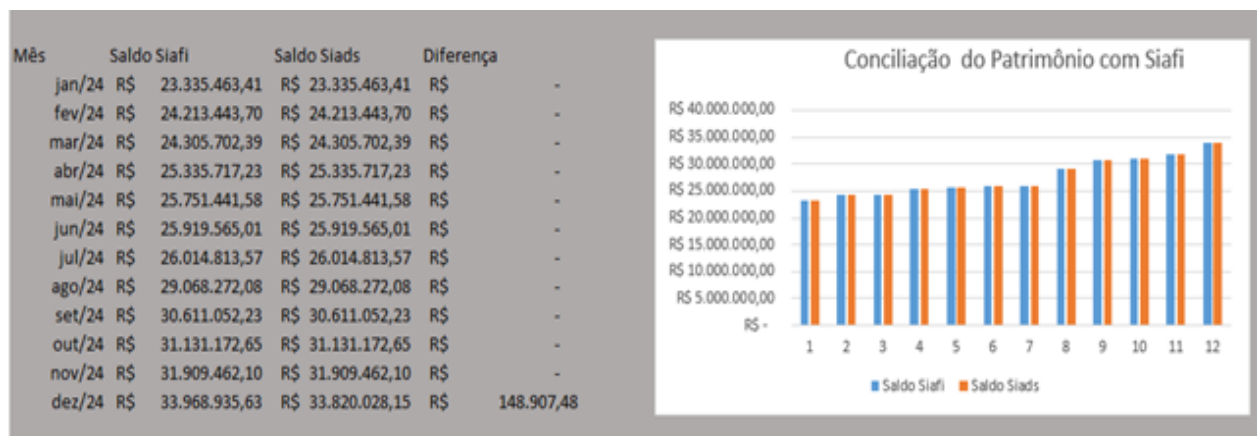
| Mês | Saldo Siafi | Saldo Siads | Diferença |
|---|---|---|---|
| jan/24 | R$ 23.335.463,41 | R$ 23.335.463,41 | R$ - |
| fev/24 | R$ 24.213.443,70 | R$ 24.213.443,70 | R$ - |
| mar/24 | R$ 24.305.702,39 | R$ 24.305.702,39 | R$ - |
| abr/24 | R$ 25.335.717,23 | R$ 25.335.717,23 | R$ - |
| mai/24 | R$ 25.751.441,58 | R$ 25.751.441,58 | R$ - |
| jun/24 | R$ 25.919.565,01 | R$ 25.919.565,01 | R$ - |
| jul/24 | R$ 26.014.813,57 | R$ 26.014.813,57 | R$ - |
| ago/24 | R$ 29.068.272,08 | R$ 29.068.272,08 | R$ - |
| set/24 | R$ 30.611.052,23 | R$ 30.611.052,23 | R$ - |
| out/24 | R$ 31.131.172,65 | R$ 31.131.172,65 | R$ - |
| nov/24 | R$ 31.909.462,10 | R$ 31.909.462,10 | R$ - |
| dez/24 | R$ 33.968.935,63 | R$ 33.820.028,15 | R$ 148.907,48 |

Conciliação do Patrimônio com Siafi

R$ 40.000.000,00
R$ 35.000.000,00
R$ 30.000.000,00
R$ 25.000.000,00
R$ 20.000.000,00
R$ 15.000.000,00
R$ 10.000.000,00
R$ 5.000.000,00
R$ -

1 2 3 4 5 6 7 8 9 10 11 12

Saldo Siafi Saldo Siads